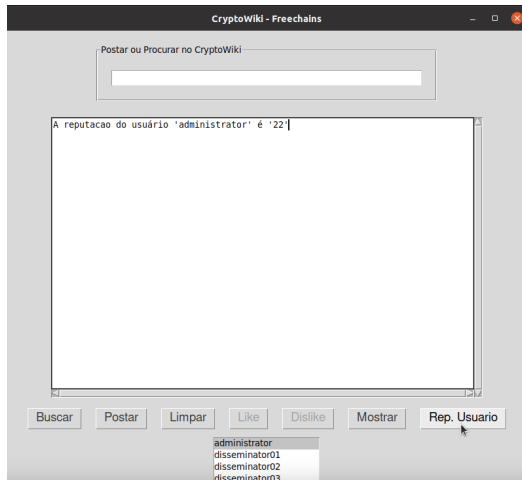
CryptoWiki - Freechains

Postar ou Procurar no CryptoWiki

A reputacao do usuário 'administrator' é '22'

Buscar
Postar
Limpar
Like
Dislike
Mostrar
Rep. Usuario

administrator
disseminator01
disseminator02
disseminator03